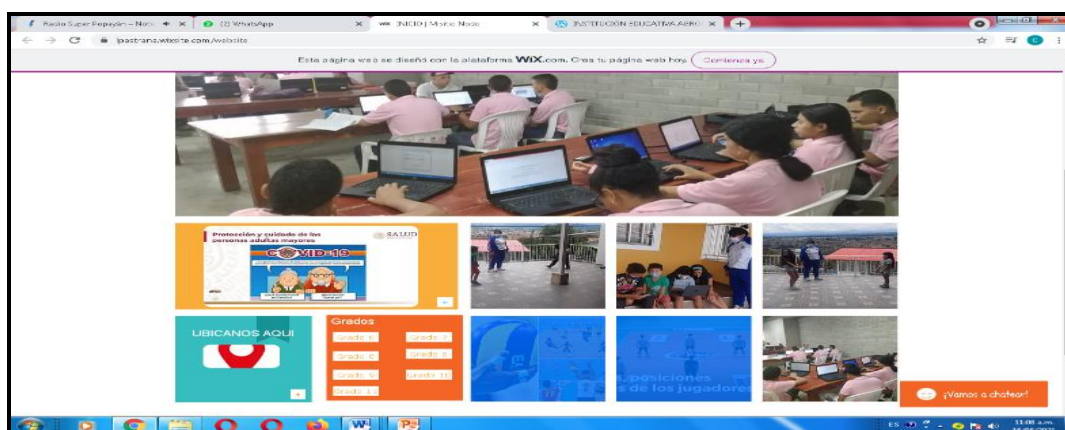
Radio Super Popayán – Noti
(2) WhatsApp
INICIO | Mario Nodo
INSTITUCIÓN EDUCATIVA AGRO
ipastrana.wixsite.com/website
Esta página web se diseñó con la plataforma WIX.com. Crea tu página web hoy. Comienza ya
Protección y cuidado de las personas adultas mayores
SALUD
COVID-19
UBICANOS AQUI
Grados
Grado 6
Grado 7
Grado 8
Grado 9
Grado 10
Grado 11
Grado 11
posiciones de los jugadores
¡Vamos a chatear!
ES
11:08 a.m.
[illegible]